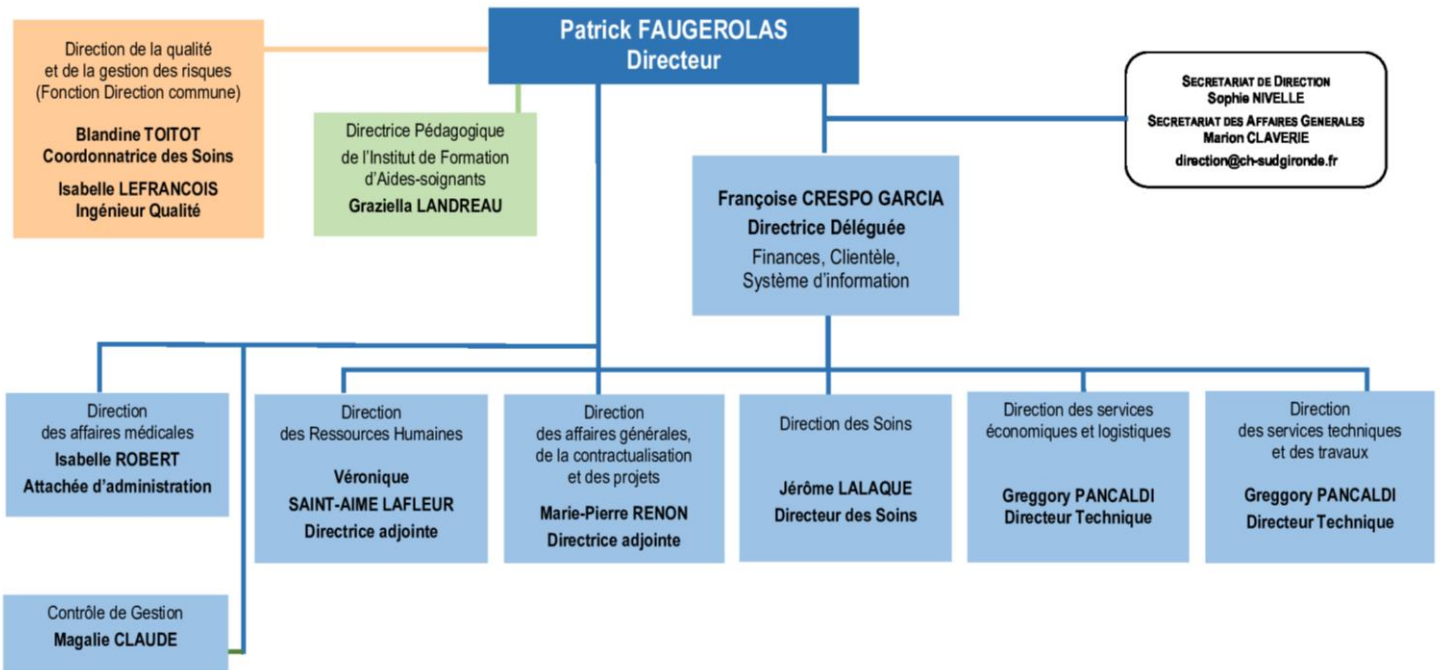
Patrick FAUGEROLAS
Directeur

Direction de la qualité et de la gestion des risques (Fonction Direction commune)

Blandine TOITOT
Coordonnatrice des Soins

Isabelle LEFRANCOIS
Ingénieur Qualité

Directrice Pédagogique de l'Institut de Formation d'Aides-soignants
Graziella LANDREAU

SECRETARIAT DE DIRECTION
Sophie NIVELLE
SECRETARIAT DES AFFAIRES GENERALES
Marion CLAVERIE
direction@ch-sudgironde.fr

Françoise CRESPO GARCIA
Directrice Déléguée
Finances, Clientèle, Système d'information

Direction des affaires médicales
Isabelle ROBERT
Attachée d'administration

Direction des Ressources Humaines
Véronique SAINT-AIME LAFLEUR
Directrice adjointe

Direction des affaires générales, de la contractualisation et des projets
Marie-Pierre RENON
Directrice adjointe

Direction des Soins
Jérôme LALAQUE
Directeur des Soins

Direction des services économiques et logistiques
Greggory PANCALDI
Directeur Technique

Direction des services techniques et des travaux
Greggory PANCALDI
Directeur Technique

Contrôle de Gestion
Magalie CLAUDE